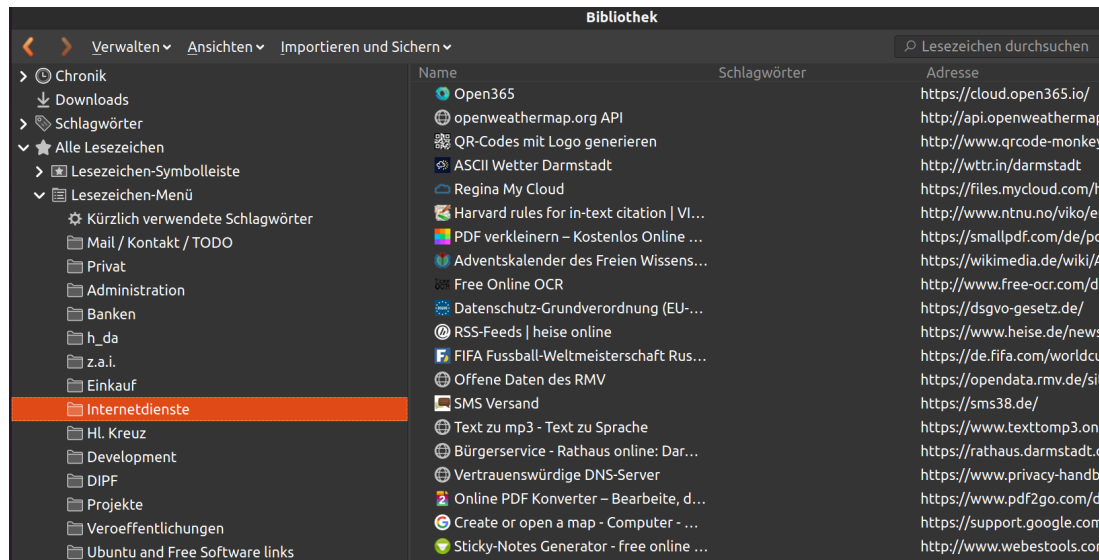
Bibliothek

Verwalten Ansichten Importieren und Sichern

Lesezeichen durchsuchen

Chronik
Downloads
Schlagwörter
Alle Lesezeichen
Lesezeichen-Symbolleiste
Lesezeichen-Menü
Kürzlich verwendete Schlagwörter
Mail / Kontakt / TODO
Privat
Administration
Banken
h_da
z.a.i.
Einkauf
Internetdienste
Hl. Kreuz
Development
DIPF
Projekte
Veroeffentlichungen
Ubuntu and Free Software links

| Name | Schlagwörter | Adresse |
|---|---|---|
| Open365 | | https://cloud.open365.io/ |
| openweathermap.org API | | http://api.openweathermap |
| QR-Codes mit Logo generieren | | http://www.qrcode-monkey |
| ASCII Wetter Darmstadt | | http://wttr.in/darmstadt |
| Regina My Cloud | | https://files.mycloud.com/h |
| Harvard rules for in-text citation \| VI... | | http://www.ntnu.no/viko/e |
| PDF verkleinern – Kostenlos Online ... | | https://smallpdf.com/de/pc |
| Adventskalender des Freien Wissens... | | https://wikimedia.de/wiki/A |
| Free Online OCR | | http://www.free-ocr.com/d |
| Datenschutz-Grundverordnung (EU-... | | https://dsgvo-gesetz.de/ |
| RSS-Feeds \| heise online | | https://www.heise.de/news |
| FIFA Fussball-Weltmeisterschaft Rus... | | https://de.fifa.com/worldcu |
| Offene Daten des RMV | | https://opendata.rmv.de/si |
| SMS Versand | | https://sms38.de/ |
| Text zu mp3 - Text zu Sprache | | https://www.texttomp3.on |
| Bürgerservice - Rathaus online: Dar... | | https://rathaus.darmstadt.c |
| Vertrauenswürdige DNS-Server | | https://www.privacy-handb |
| Online PDF Konverter – Bearbeite, d... | | https://www.pdf2go.com/d |
| Create or open a map - Computer - ... | | https://support.google.com |
| Sticky-Notes Generator - free online ... | | http://www.webestools.com |